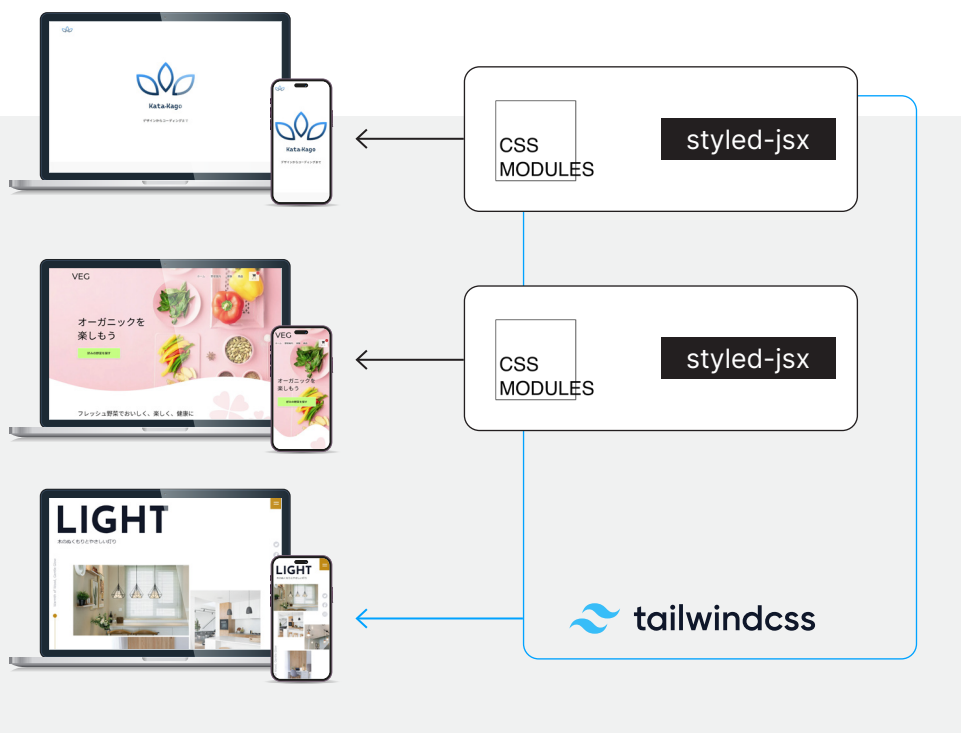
Kata-Kago

デザインからコーディングまで

Kata-Kago

CSS MODULES

styled-jsx

VEG

オーガニックを楽しもう

フレッシュ野菜でおいしく、楽しく、健康に

VEG

オーガニックを楽しもう

CSS MODULES

styled-jsx

LIGHT

木のぬくもりとやさしい灯り

LIGHT

tailwindcss